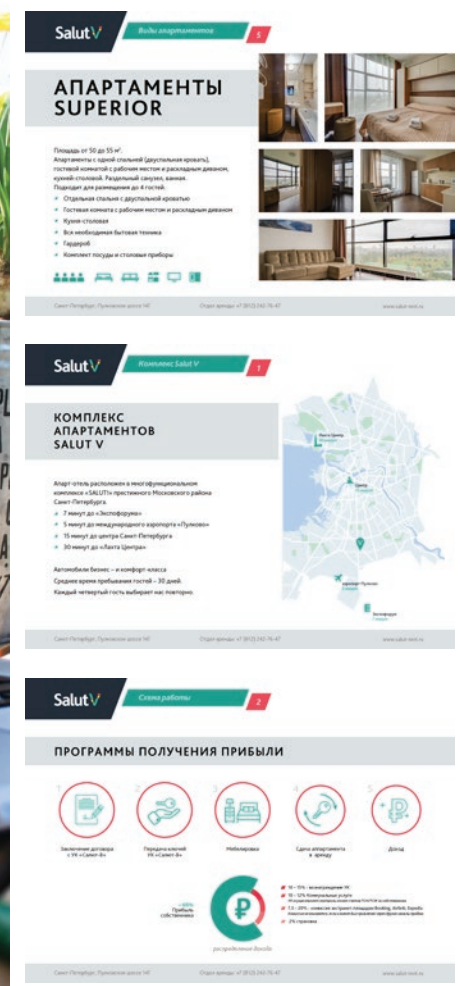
SalutV

Виды апартаментов

5

АПАРТАМЕНТЫ SUPERIOR

Площадь от 50 до 55 м².
Апартаменты с одной спальней (двуспальная кровать), гостевой комнатой с рабочим местом и раскладным диваном, кухней-столовой. Раздельный санузел, ванная.
Подходит для размещения до 4 гостей.

Отдельная спальня с двуспальной кроватью
Гостевая комната с рабочим местом и раскладным диваном
Кухня-столовая
Все необходимые бытовая техника
Гардероб
Комплект посуды и столовые приборы

Санкт-Петербург, Пулковское шоссе 14Г
Отдел аренды: +7 (812) 242-76-47
www.salut-rent.ru

SalutV

Комплекс Salut V

1

КОМПЛЕКС АПАРТАМЕНТОВ SALUT V

Апарт-отель расположен в многофункциональном комплексе «SALUT!» престижного Московского района Санкт-Петербурга.

7 минут до «Экспофорума»
5 минут до международного аэропорта «Пулково»
15 минут до центра Санкт-Петербурга
30 минут до «Лахта Центра»

Автомобили бизнес – и комфорт-класса
Среднее время пребывания гостей – 30 дней.
Каждый четвертый гость выбирает нас повторно.

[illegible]
Центр
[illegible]
аэропорт Пулково
Экспофорум

Санкт-Петербург, Пулковское шоссе 14Г
Отдел аренды: +7 (812) 242-76-47
www.salut-rent.ru

SalutV

Схема работы

2

ПРОГРАММЫ ПОЛУЧЕНИЯ ПРИБЫЛИ

1
Заключение договора с УК «Салют-В»
2
Передача ключей УК «Салют-В»
3
Меблировка
4
Сдача апартаментов в аренду
5
Доход

~60%
Прибыль собственника

15 – 17% – вознаграждение УК
10 – 12% Коммунальные услуги
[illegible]
7,5 – 20% – комиссия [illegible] Booking, Airbnb, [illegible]
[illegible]
2% страховка

распределение дохода

Санкт-Петербург, Пулковское шоссе 14Г
Отдел аренды: +7 (812) 242-76-47
www.salut-rent.ru